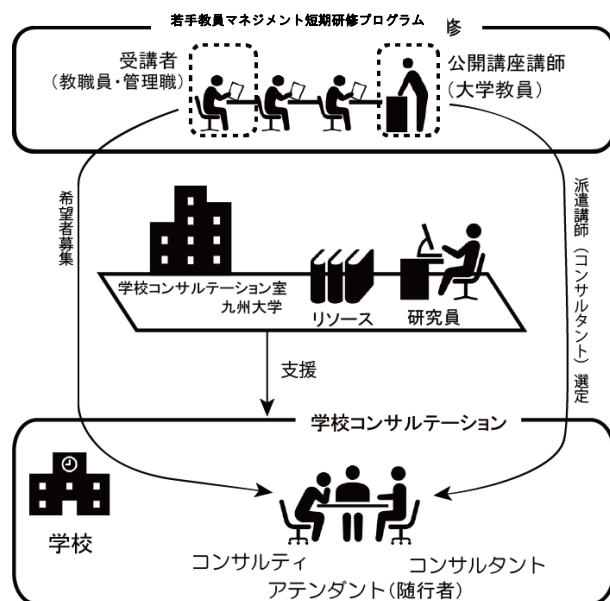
若手教員マネジメント短期研修プログラム 修

受講者 (教職員・管理職)

公開講座講師 (大学教員)

希望者募集

派遣講師(コンサルタント)選定

学校コンサルテーション室 九州大学

リソース

研究員

支援

学校コンサルテーション

学校

コンサルティ

コンサルタント

アテンダント(随行者)